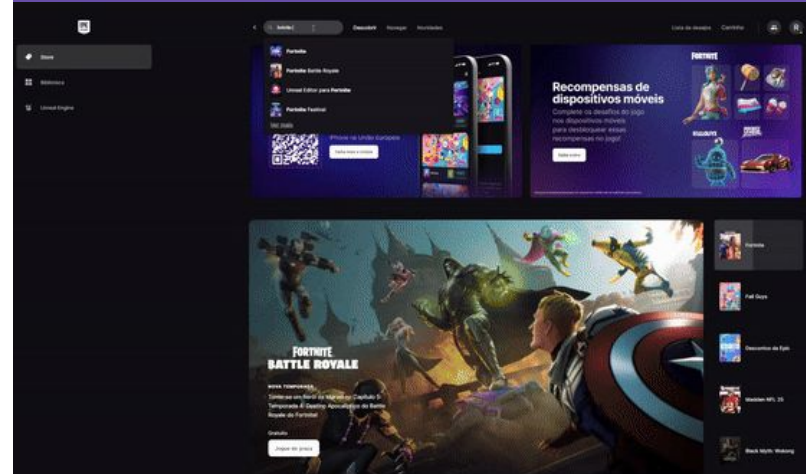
Store

Biblioteca

Unreal Engine

fortnite

Descobrir

Navegar

Novidades

Lista de desejos

Carrinho

Fortnite

Fortnite Battle Royale

Unreal Editor para Fortnite

Fortnite Festival

Ver mais

iPhone na União Europeia

Saiba mais e instale

Recompensas de dispositivos móveis

Complete os desafios do jogo nos dispositivos móveis para desbloquear essas recompensas no jogo!

Saiba mais

FORTNITE

FORTNITE BATTLE ROYALE

NOVA TEMPORADA

Torne-se um herói da Marvel no Capítulo 5: Temporada 4: Destino Apocalíptico do Battle Royale do Fortnite!

Gratuito

Jogue de graça

Fortnite

Fall Guys

Descontos da Epic

Madden NFL 25

Black Myth: Wukong